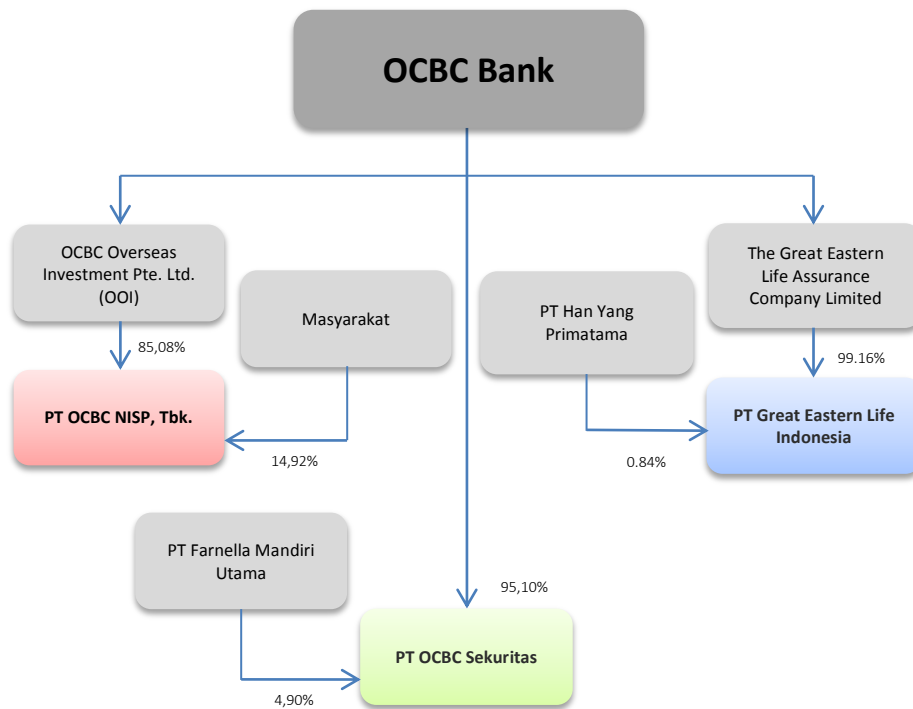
OCBC Bank

OCBC Overseas Investment Pte. Ltd. (OOI)

85,08%

PT OCBC NISP, Tbk.

Masyarakat

14,92%

PT Han Yang Primatama

0.84%

The Great Eastern Life Assurance Company Limited

99.16%

PT Great Eastern Life Indonesia

PT Farnella Mandiri Utama

4,90%

95,10%

PT OCBC Sekuritas